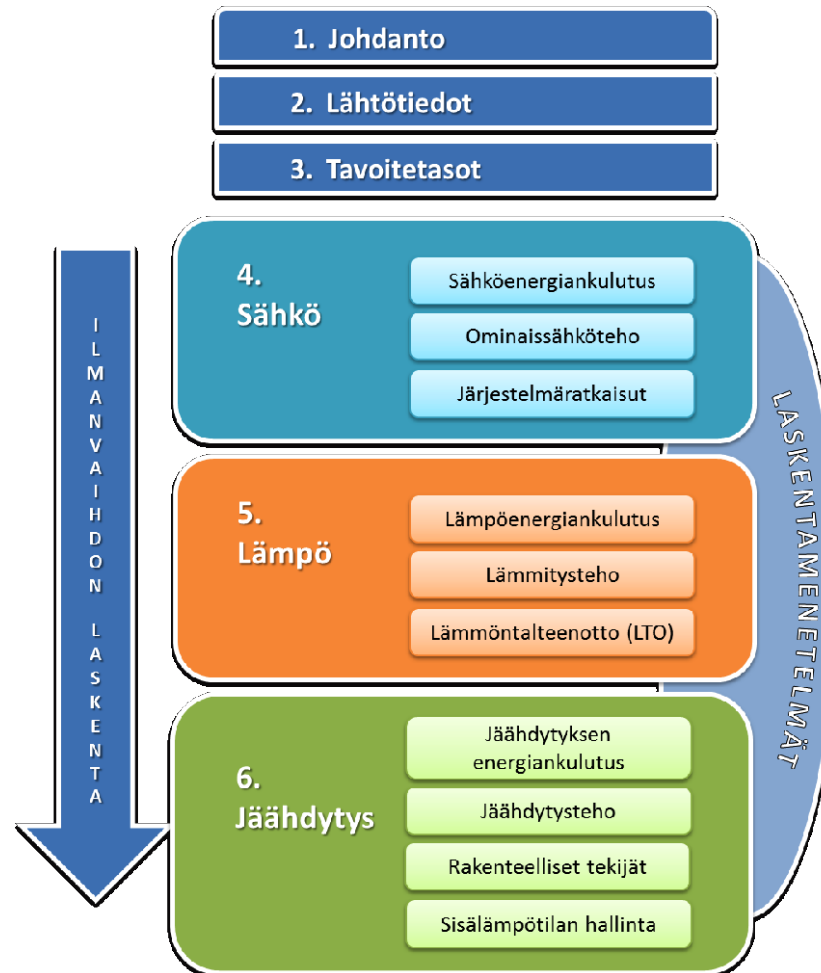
1. Johdanto

2. Lähtötiedot

3. Tavoitetasot

ILMANVAIHDON LASKENTA

4. Sähkö

Sähköenergiankulutus

Ominaissähköteho

Järjestelmäratkaisut

5. Lämpö

Lämpöenergiankulutus

Lämmitysteho

Lämmöntalteenotto (LTO)

6. Jäähdytys

Jäähdytyksen energiankulutus

Jäähdytysteho

Rakenteelliset tekijät

Sisälämpötilan hallinta

LASKENTAMENETELMÄT